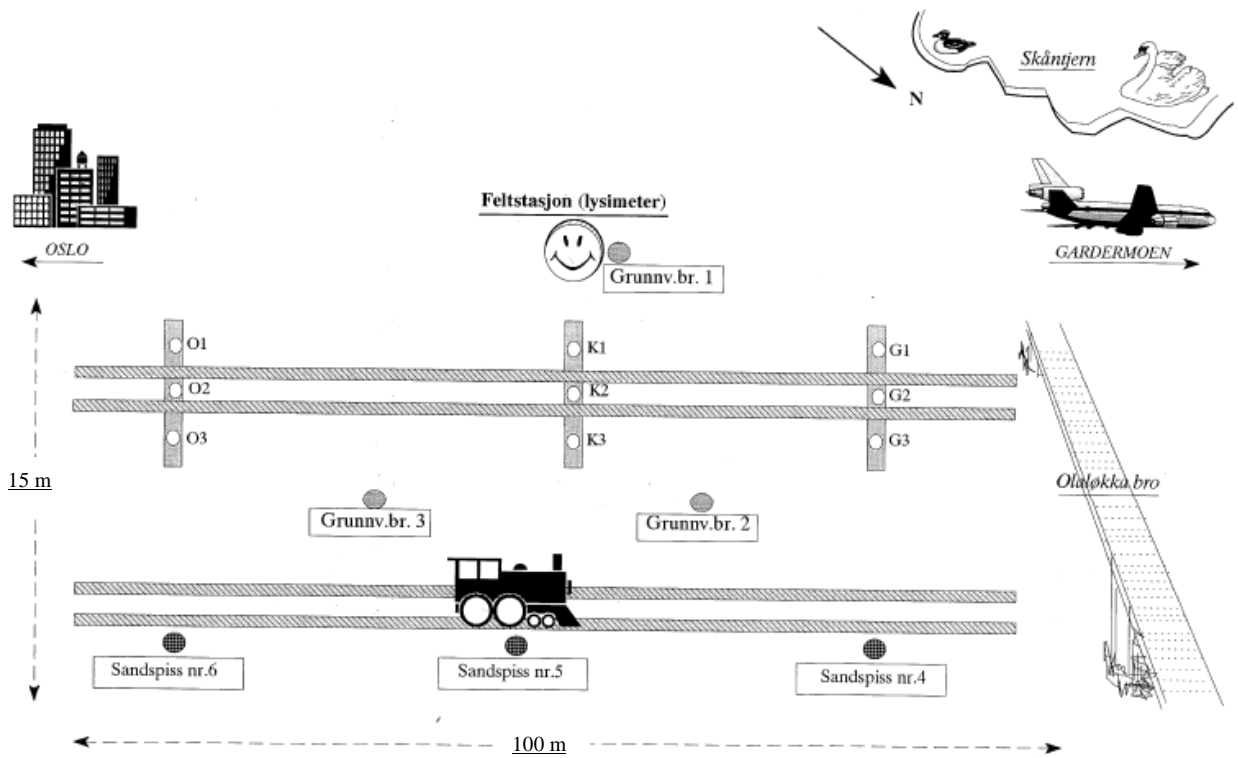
N

Skåntjern

OSLO

Feltstasjon (lysimeter)

Grunnv.br. 1

GARDERMOEN

O1
O2
O3

K1
K2
K3

G1
G2
G3

15 m

Grunnv.br. 3

Grunnv.br. 2

Olaløkka bro

Sandspiss nr.6

Sandspiss nr.5

Sandspiss nr.4

100 m